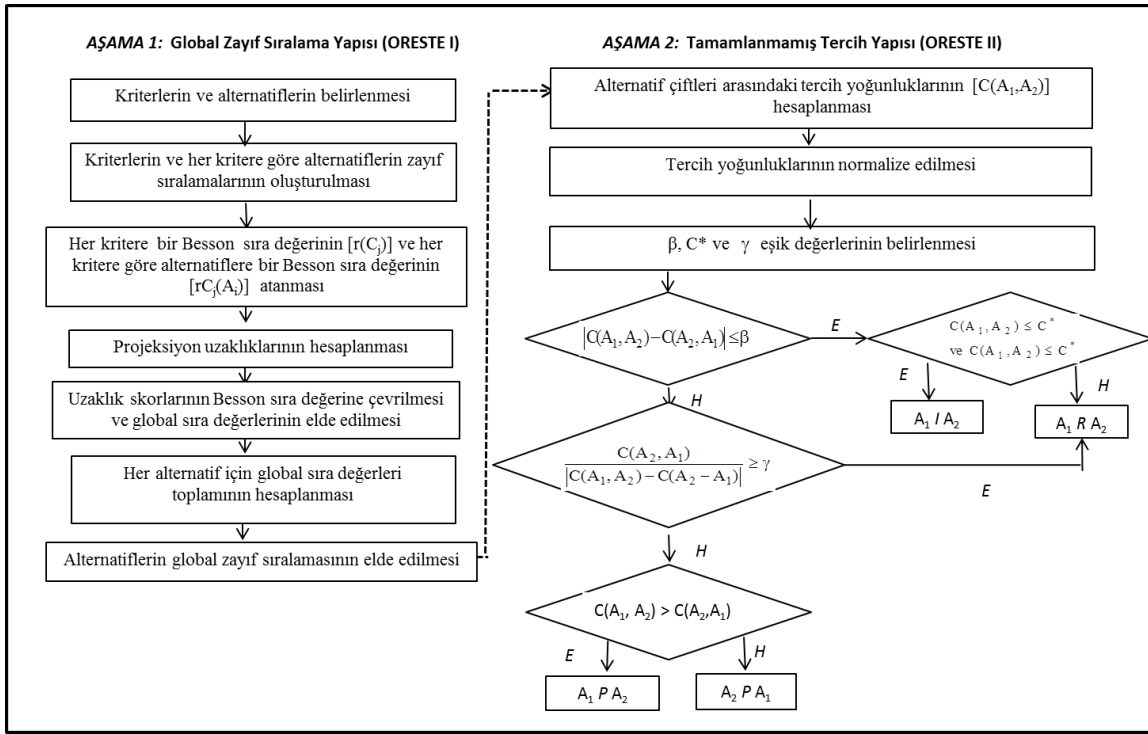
AŞAMA 1: Global Zayıf Sıralama Yapısı (ORESTE I)

Kriterlerin ve alternatiflerin belirlenmesi

Kriterlerin ve her kritere göre alternatiflerin zayıf sıralamalarının oluşturulması

Her kritere bir Besson sıra değerinin $[r(C_j)]$ ve her kritere göre alternatiflere bir Besson sıra değerinin $[rC_j(A_i)]$ atanması

Projeksiyon uzaklıklarının hesaplanması

Uzaklık skorlarının Besson sıra değerine çevrilmesi ve global sıra değerlerinin elde edilmesi

Her alternatif için global sıra değerleri toplamının hesaplanması

Alternatiflerin global zayıf sıralamasının elde edilmesi

AŞAMA 2: Tamamlanmamış Tercih Yapısı (ORESTE II)

Alternatif çiftleri arasındaki tercih yoğunluklarının $[C(A_1,A_2)]$ hesaplanması

Tercih yoğunluklarının normalize edilmesi

$\beta$, C* ve $\gamma$ eşik değerlerinin belirlenmesi

$|C(A_1,A_2)-C(A_2,A_1)|\leq\beta$

E

$C(A_1,A_2) \leq C^*$ ve $C(A_1,A_2) \leq C^*$

E

H

$A_1$ I $A_2$

$A_1$ R $A_2$

H

$\frac{C(A_2,A_1)}{|C(A_1,A_2)-C(A_2-A_1)|} \geq \gamma$

E

H

$C(A_1, A_2) > C(A_2,A_1)$

E

H

$A_1$ P $A_2$

$A_2$ P $A_1$